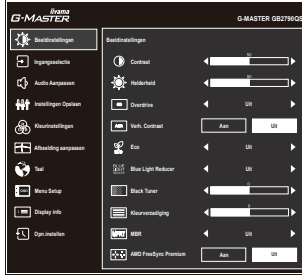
iiyama
G-MASTER

G-MASTER GB2790QS

Beeldinstellingen
Ingangselectie
Audio Aanpassen
Instellingen Opslaan
Kleurinstellingen
Afbeelding aanpassen
Taal
Menu Setup
Display info
Opn.instellen

Beeldinstellingen

Contrast
50
Helderheid
50
Overdrive
Uit
Verh. Contrast
Aan
Uit
Eco
Uit
Blue Light Reducer
Uit
Black Tuner
0
Kleurverzadiging
0
MBR
Uit
AMD FreeSync Premium
Aan
Uit